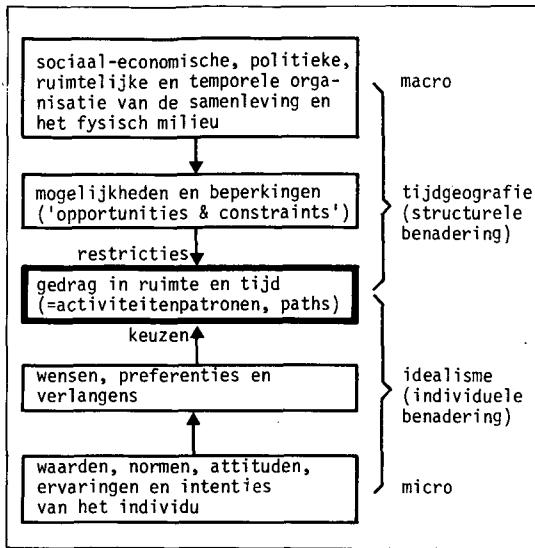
sociaal-economische, politieke, ruimtelijke en temporele organisatie van de samenleving en het fysisch milieu

macro

mogelijkheden en beperkingen ('opportunities & constraints')

tijdgeografie (structurele benadering)

restricties

gedrag in ruimte en tijd (=activiteitenpatronen, paths)

keuzen

wensen, preferenties en verlangens

idealisme (individuele benadering)

waarden, normen, attituden, ervaringen en intenties van het individu

micro